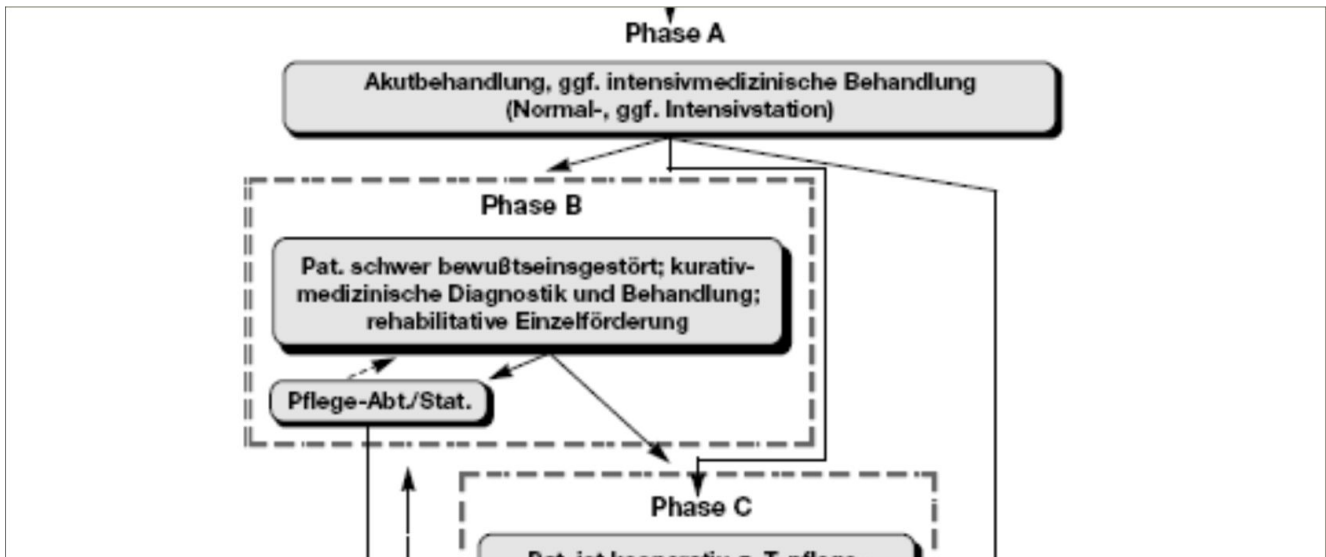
Phase A

Akutbehandlung, ggf. intensivmedizinische Behandlung (Normal-, ggf. Intensivstation)

Phase B

Pat. schwer bewußtseinsgestört; kurativmedizinische Diagnostik und Behandlung; rehabilitative Einzelförderung

Pflege-Abt./Stat.

Phase C

Pat. ist kooperativ, z. T. pflege- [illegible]